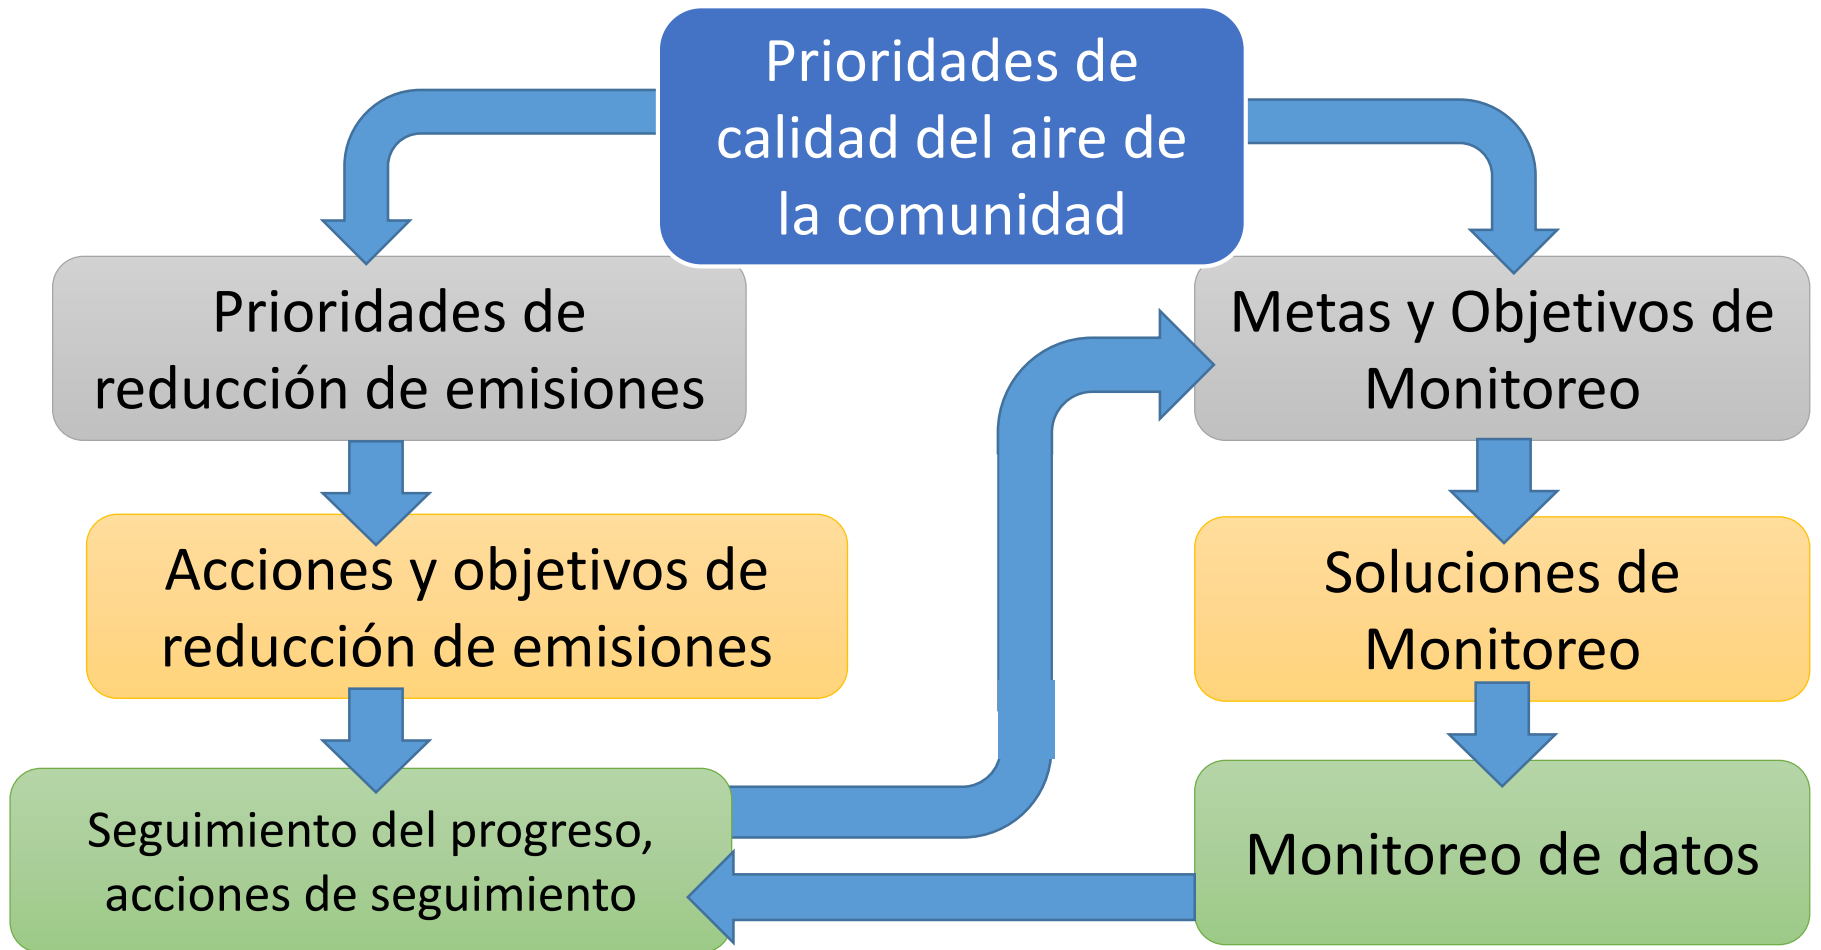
Prioridades de calidad del aire de la comunidad

Prioridades de reducción de emisiones

Acciones y objetivos de reducción de emisiones

Seguimiento del progreso, acciones de seguimiento

Metas y Objetivos de Monitoreo

Soluciones de Monitoreo

Monitoreo de datos